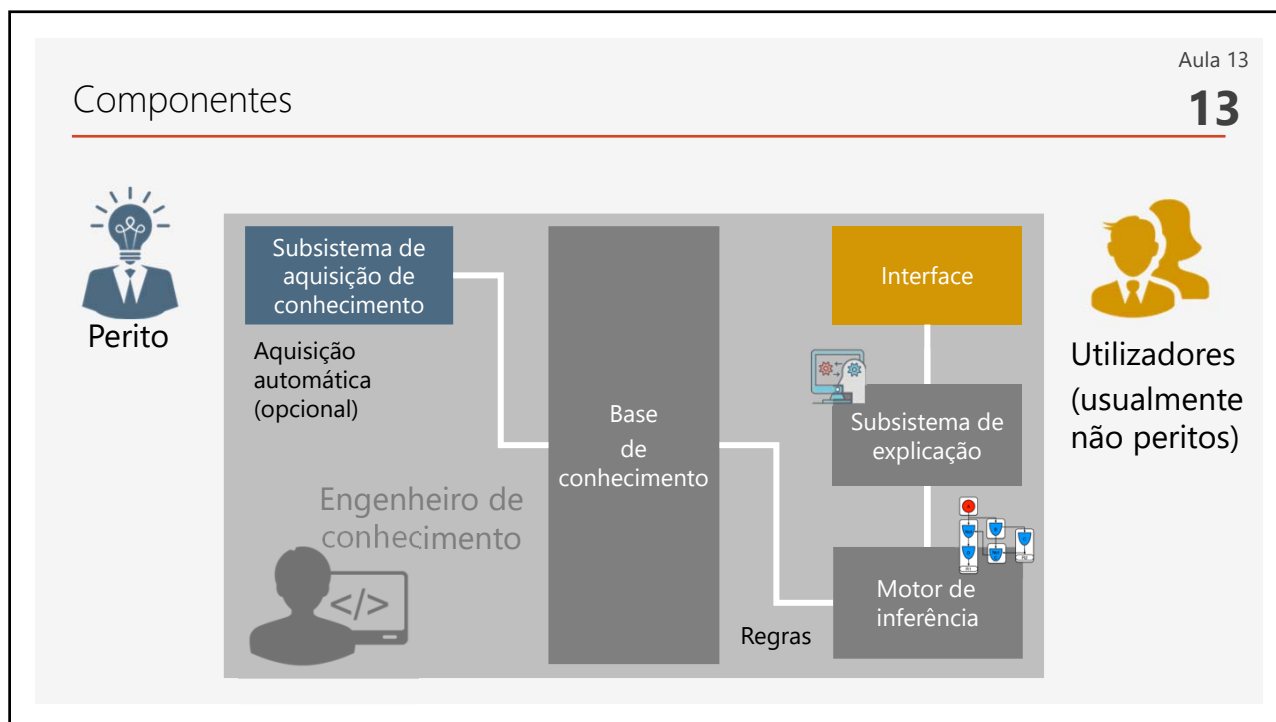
Componentes

Aula 13
13

Perito

Subsistema de aquisição de conhecimento

Aquisição automática (opcional)

Engenheiro de conhecimento

</>

Base de conhecimento

Regras

Interface

Subsistema de explicação

Motor de inferência

Utilizadores (usualmente não peritos)